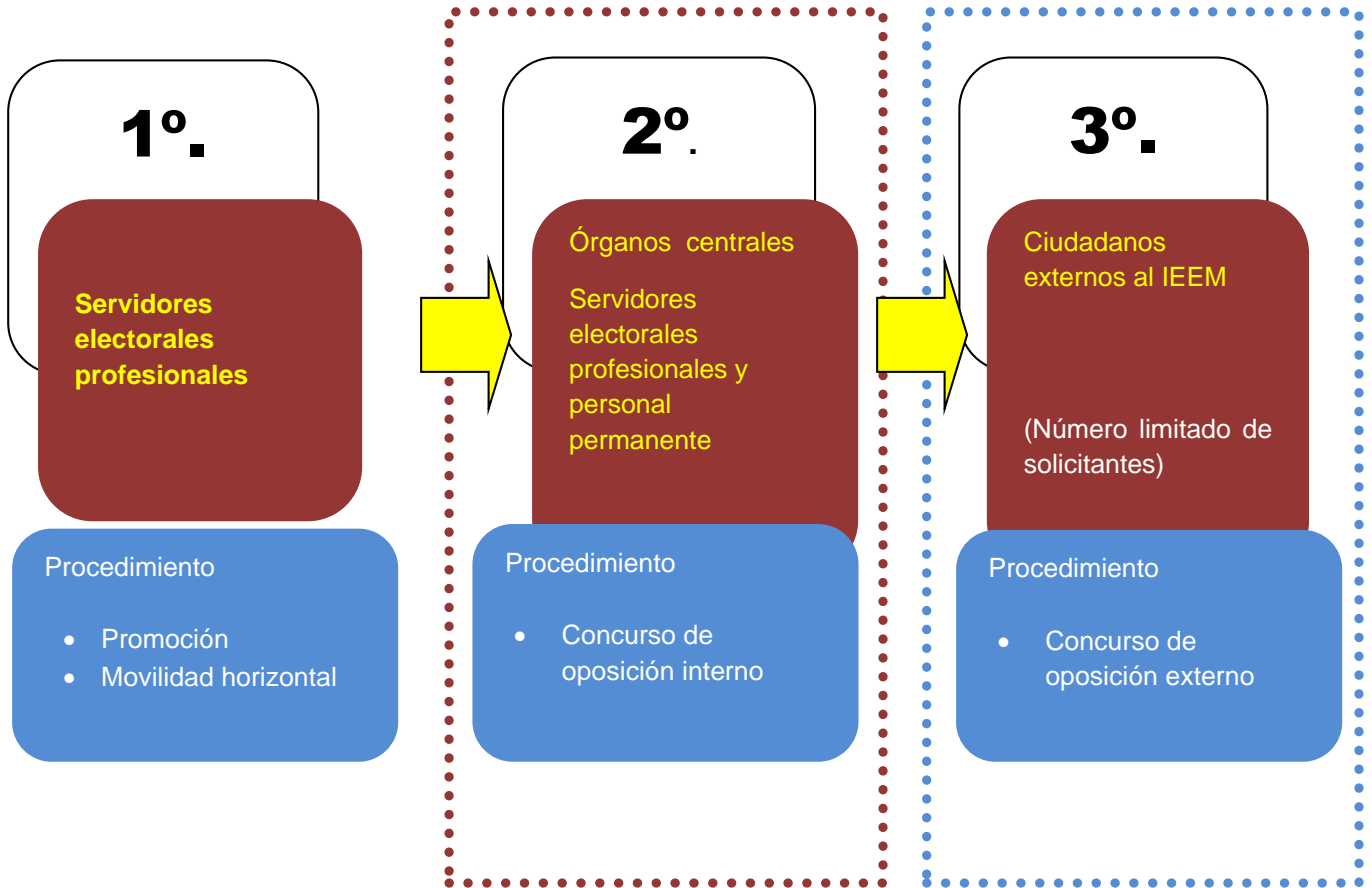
1º.

Servidores electorales profesionales

Procedimiento

- Promoción
- Movilidad horizontal

2º.

Órganos centrales

Servidores electorales profesionales y personal permanente

Procedimiento

- Concurso de oposición interno

3º.

Ciudadanos externos al IEEM

(Número limitado de solicitantes)

Procedimiento

- Concurso de oposición externo